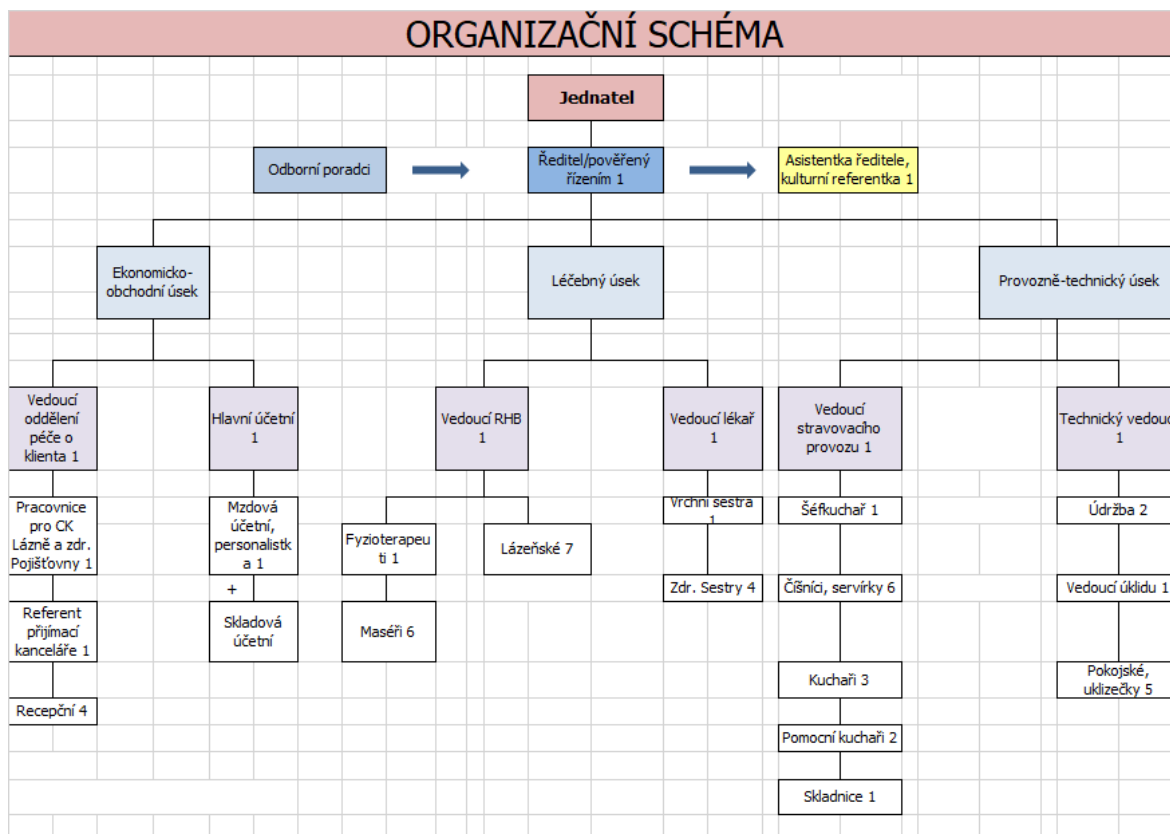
ORGANIZAČNÍ SCHÉMA

Jednatel

Odborní poradci

Ředitel/pověřený řízením 1

Asistentka ředitele, kulturní referentka 1

Ekonomicko-obchodní úsek

Léčebný úsek

Provozně-technický úsek

Vedoucí oddělení péče o klienta 1

Hlavní účetní 1

Vedoucí RHB 1

Vedoucí lékař 1

Vedoucí stravovacího provozu 1

Technický vedoucí 1

Pracovnice pro CK Lázně a zdr. Pojišťovny 1

Mzdová účetní, personalistka 1

+

Skladová účetní

Referent přijímací kanceláře 1

Recepční 4

Fyzioterapeuti 1

Maséři 6

Lázeňské 7

Vrchní sestra 1

Zdr. Sestry 4

Šéfkuchař 1

Číšníci, servírky 6

Kuchaři 3

Pomocní kuchaři 2

Skladnice 1

Údržba 2

Vedoucí úklidu 1

Pokojské, uklizečky 5